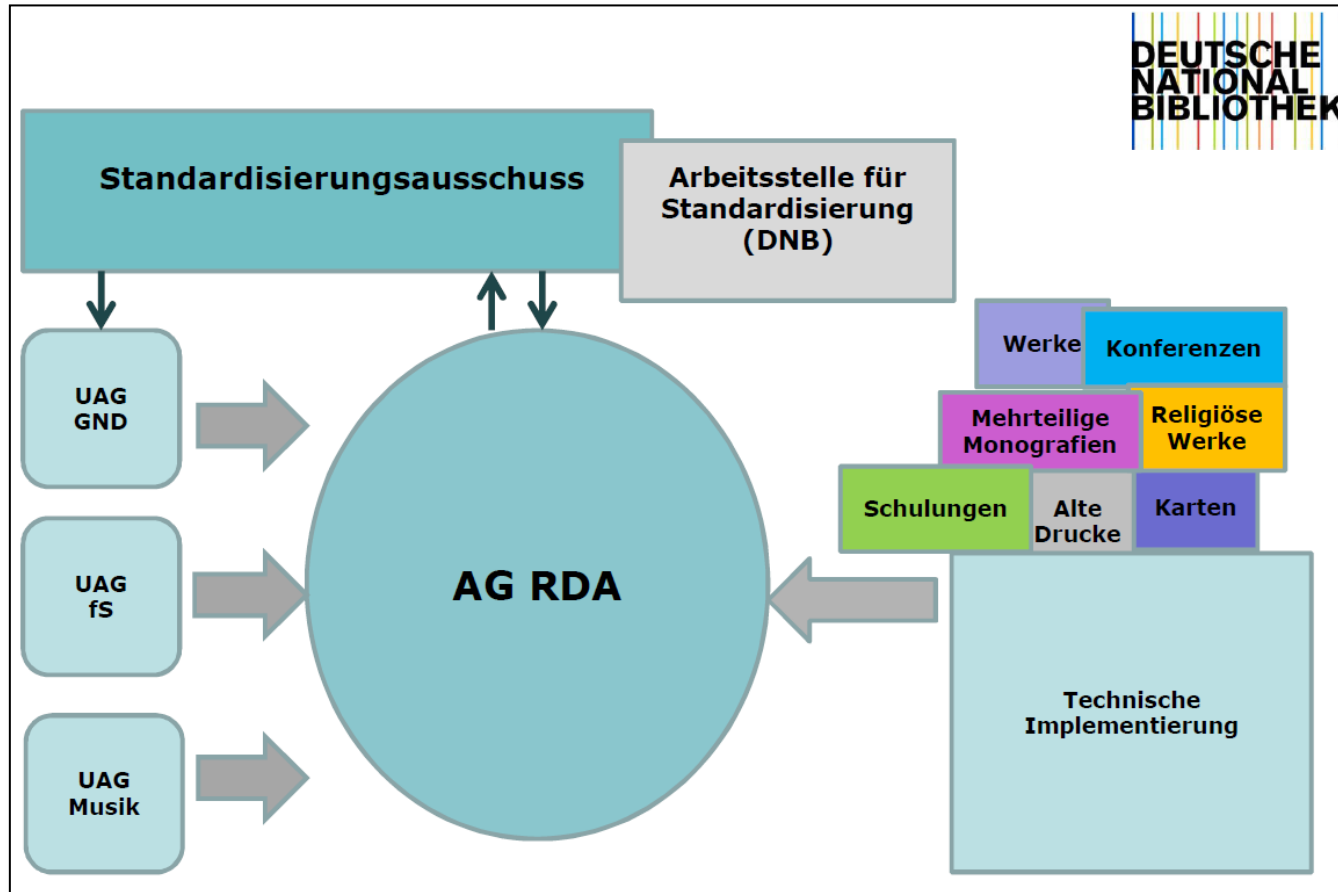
DEUTSCHE NATIONAL BIBLIOTHEK

Standardisierungsausschuss

Arbeitsstelle für Standardisierung (DNB)

UAG GND

UAG fS

UAG Musik

AG RDA

Werke

Konferenzen

Mehrteilige Monografien

Religiöse Werke

Schulungen

Alte Drucke

Karten

Technische Implementierung